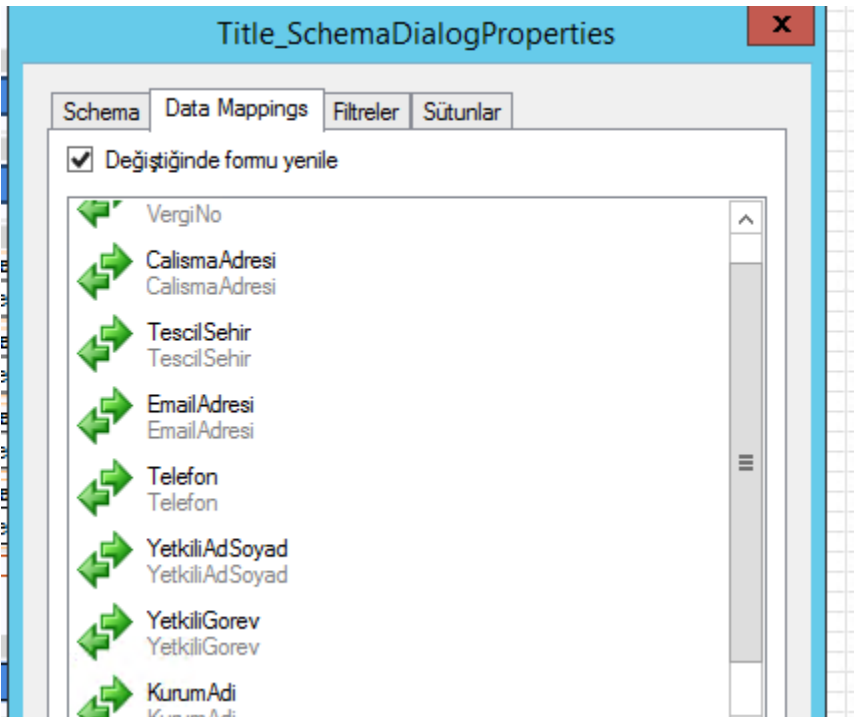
Title_SchemaDialogProperties

x

Schema | Data Mappings | Filtreler | Sütunlar

Değiştiğinde formu yenile

VergiNo

CalismaAdresi
CalismaAdresi

TescilSehir
TescilSehir

EmailAdresi
EmailAdresi

Telefon
Telefon

YetkiliAdSoyad
YetkiliAdSoyad

YetkiliGorev
YetkiliGorev

KurumAdi
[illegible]